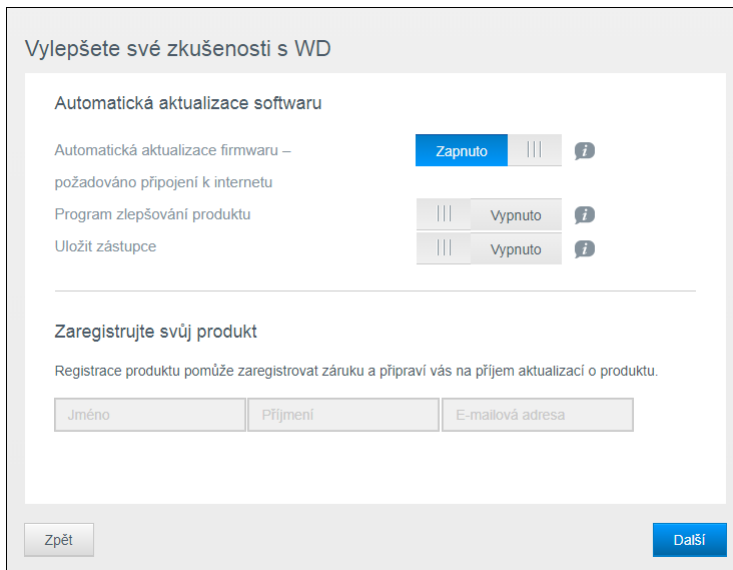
Vylepšete své zkušenosti s WD

Automatická aktualizace softwaru

Automatická aktualizace firmwaru – požadováno připojení k internetu

Zapnuto

Program zlepšování produktu

Vypnuto

Uložit zástupce

Vypnuto

Zaregistrujte svůj produkt

Registrace produktu pomůže zaregistrovat záruku a připraví vás na příjem aktualizací o produktu.

Jméno

Příjmení

E-mailová adresa

Zpět

Další